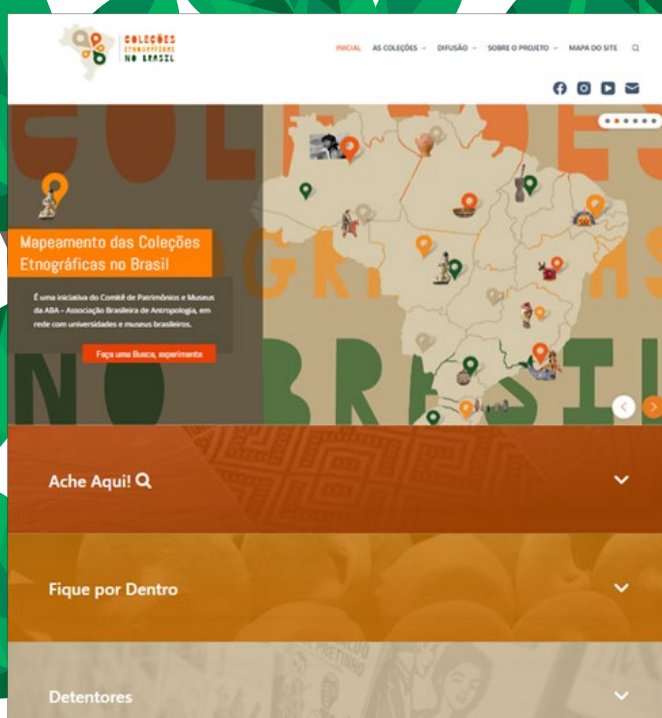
COLEÇÕES ETNOGRÁFICAS NO BRASIL

INICIAL AS COLEÇÕES DIFUSÃO SOBRE O PROJETO MAPA DO SITE

Mapeamento das Coleções Etnográficas no Brasil

É uma iniciativa do Comitê de Patrimônios e Museus da ABA – Associação Brasileira de Antropologia, em rede com universidades e museus brasileiros.

Faça uma Busca, experimente

Ache Aqui!

Fique por Dentro

Detentores